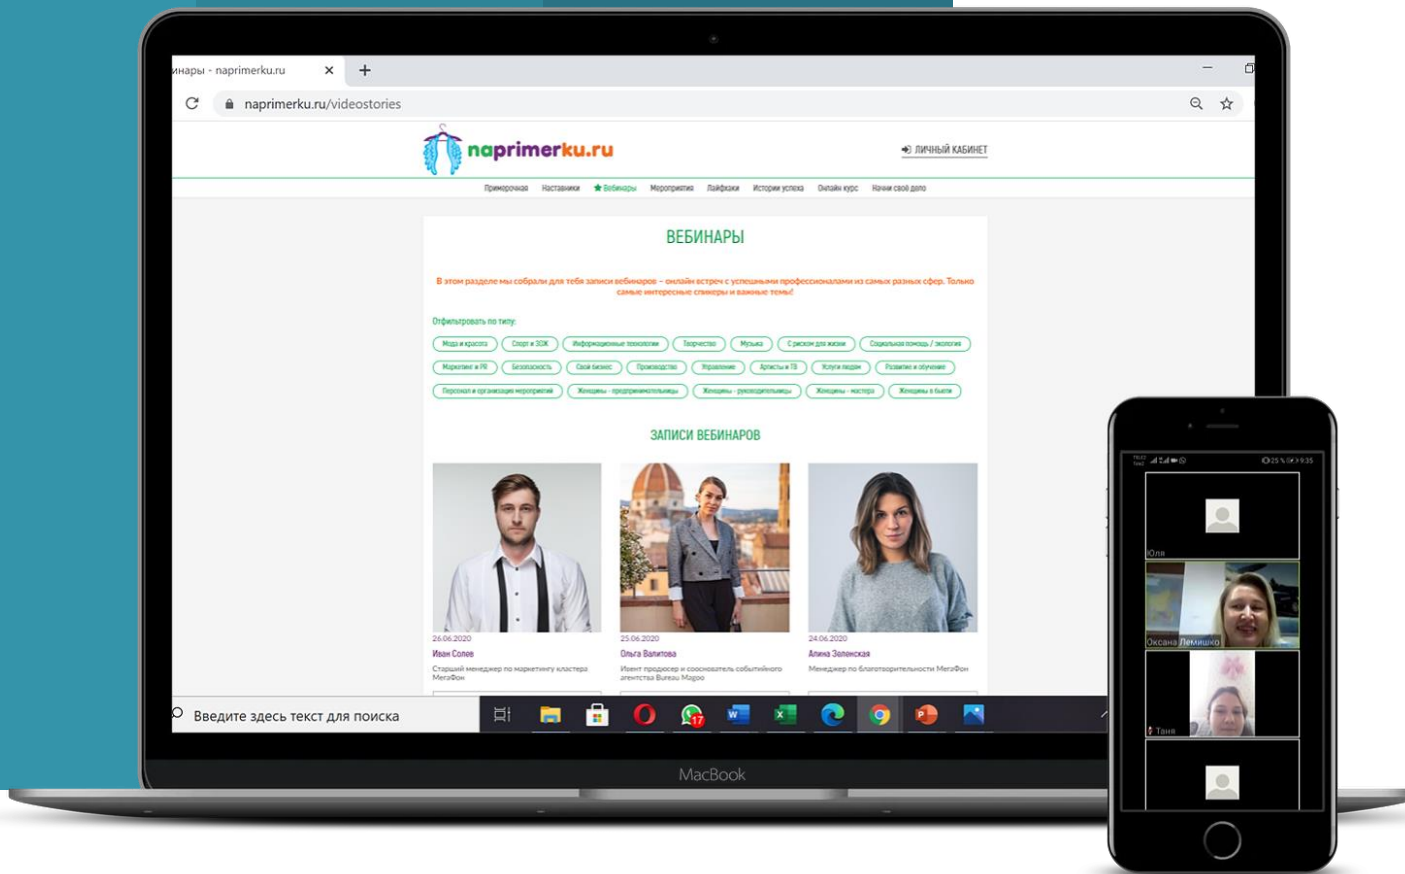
инары - naprimerku.ru
naprimerku.ru/videostories

naprimerku.ru

ЛИЧНЫЙ КАБИНЕТ

Примерочная Наставники Вебинары Мероприятия Лайфхаки Истории успеха Онлайн курс Начни своё дело

ВЕБИНАРЫ

В этом разделе мы собрали для тебя записи вебинаров – онлайн встреч с успешными профессионалами из самых разных сфер. Только самые интересные спикеры и важные темы!

Отфильтровать по типу:

Мода и красота Спорт и ЗОЖ Информационные технологии Творчество Музыка С риском для жизни Социальная помощь / экология Маркетинг и PR Безопасность Свой бизнес Производство Управление Артисты и ТВ Услуги людям Развитие и обучение Персонал и организация мероприятий Женщины - предприниматели Женщины - руководительницы Женщины - мастера Женщины в быте

ЗАПИСИ ВЕБИНАРОВ

26.06.2020
Иван Солев
Старший менеджер по маркетингу кластера МегаФон

25.06.2020
Ольга Валитова
Ивент продюсер и сооснователь событийного агентства Bureau Magoo

24.06.2020
Алина Зеленская
Менеджер по благотворительности МегаФон

Введите здесь текст для поиска

17

MacBook

Юля
Оксана Лемишко
Таня